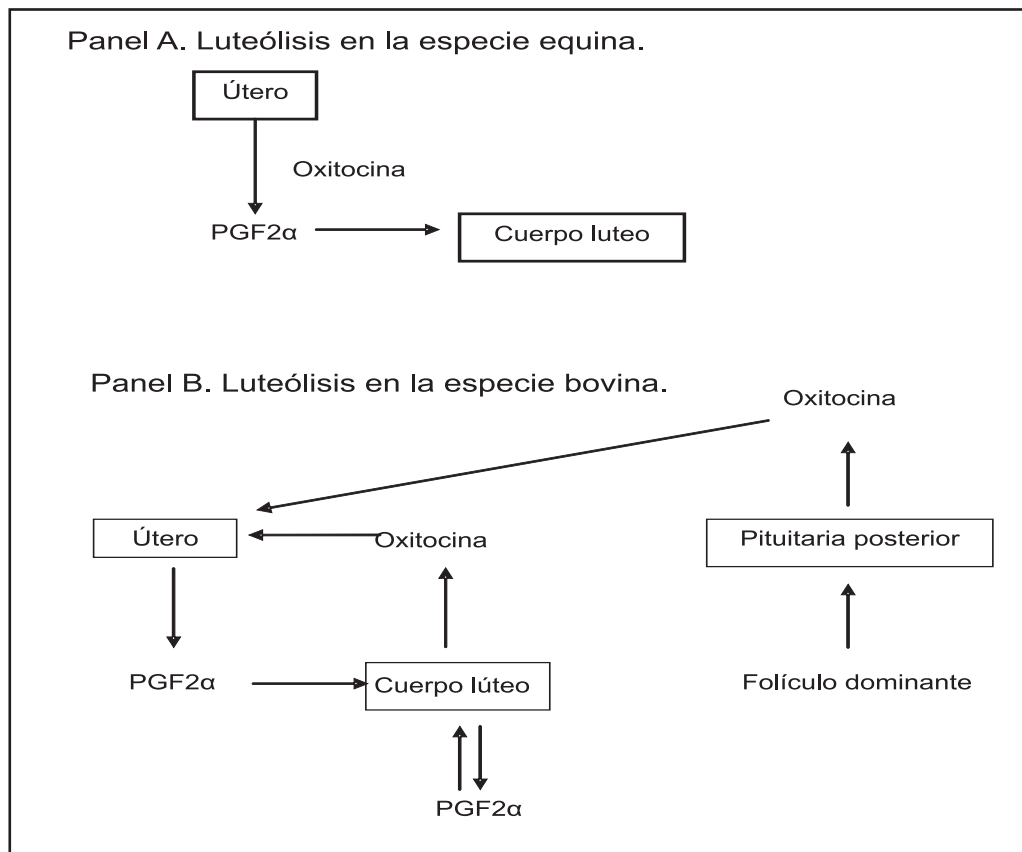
Panel A. Luteólisis en la especie equina.

Útero

Oxitocina

PGF2α

Cuerpo luteo

Panel B. Luteólisis en la especie bovina.

Oxitocina

Útero

Oxitocina

Pituitaria posterior

PGF2α

Cuerpo lúteo

Folículo dominante

PGF2α